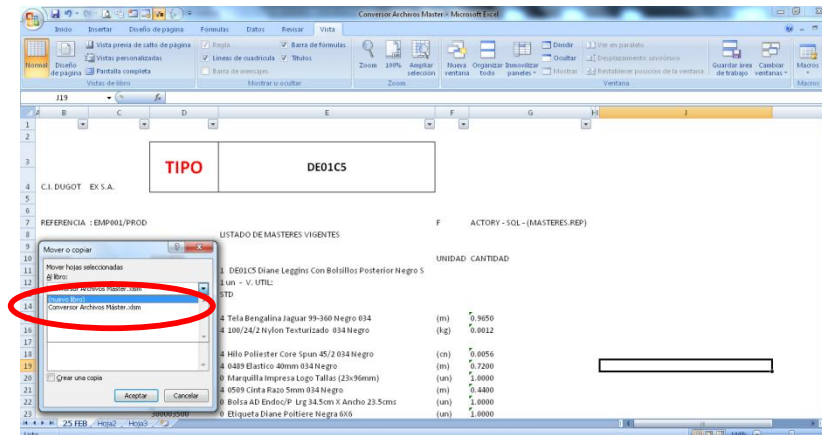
Conversor Archivos Master - Microsoft Excel

Inicio Insertar Diseño de página Fórmulas Datos Revisar Vista

Normal Diseño de página Vista previa de saltos de página Vistas personalizadas Pantalla completa Vistas de libro
Regla Líneas de cuadrícula Barra de mensajes Barra de fórmulas Títulos Mostrar u ocultar
Zoom 100% Ampliar selección Zoom
Nueva ventana Organizar todo Inmovilizar paneles Dividir Ocultar Mostrar Ver en paralelo Desplazamiento sincrónico Restablecer posición de la ventana Ventana
Guardar área de trabajo Cambiar ventanas Macros Macros

J19 fx

B C D E F G H J

TIPO DE01C5

C.I. DUGOT EX S.A.

REFERENCIA : EMP001/PROD LISTADO DE MASTERES VIGENTES F ACTORY - SQL - (MASTERES.REP)

UNIDAD CANTIDAD

1 DE01C5 Diane Leggins Con Bolsillos Posterior Negro S
1 un - V. UTIL:
STD

4 Tela Bengalina Jaguar 99-360 Negro 034 (m) 0.9650
4 100/24/2 Nylon Texturizado 034 Negro (kg) 0.0012

4 Hilo Poliester Core Spun 45/2 034 Negro (cn) 0.0056
4 0489 Elastico 40mm 034 Negro (m) 0.7200
0 Marquilla Impresa Logo Tallas (23x96mm) (un) 1.0000
4 0509 Cinta Razo 5mm 034 Negro (un) 0.4400
0 Bolsa AD Endoc/P Lrg 34.5cm X Ancho 23.5cms (un) 1.0000
300003500 0 Etiqueta Diane Poitiere Negra 6X6 (un) 1.0000

Mover o copiar
Mover hojas seleccionadas
Al libro:
Conversor Archivos Máster.xlsm
(nuevo libro)
Conversor Archivos Máster.xlsm
Crear una copia
Aceptar Cancelar

25 FEB Hoja2 Hoja3